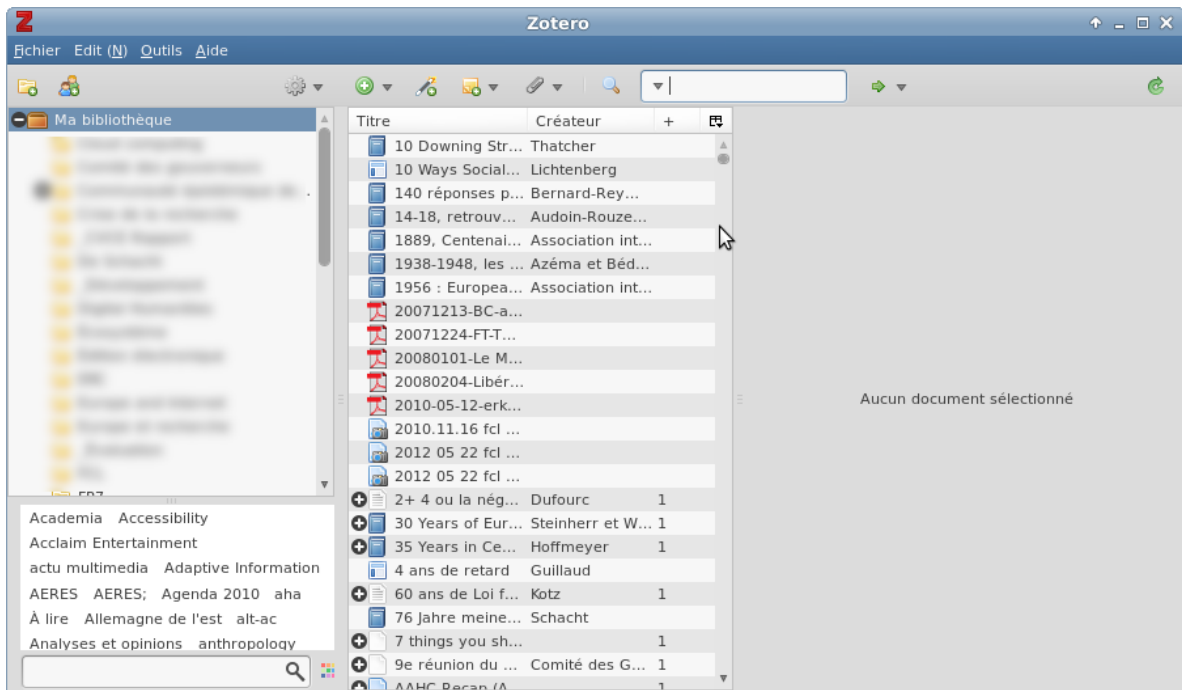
Zotero

Fichier Edit (N) Outils Aide

Ma bibliothèque

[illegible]

Academia Accessibility
Acclaim Entertainment
actu multimedia Adaptive Information
AERES AERES; Agenda 2010 aha
À lire Allemagne de l'est alt-ac
Analyses et opinions anthropology

| Titre | Créateur | + |
|---|---|---|
| 10 Downing Str... | Thatcher | |
| 10 Ways Social... | Lichtenberg | |
| 140 réponses p... | Bernard-Rey... | |
| 14-18, retrouv... | Audoin-Rouze... | |
| 1889, Centenai... | Association int... | |
| 1938-1948, les ... | Azéma et Béd... | |
| 1956 : Europea... | Association int... | |
| 20071213-BC-a... | | |
| 20071224-FT-T... | | |
| 20080101-Le M... | | |
| 20080204-Libér... | | |
| 2010-05-12-erk... | | |
| 2010.11.16 fcl ... | | |
| 2012 05 22 fcl ... | | |
| 2012 05 22 fcl ... | | |
| 2+ 4 ou la nég... | Dufourc | 1 |
| 30 Years of Eur... | Steinherr et W... | 1 |
| 35 Years in Ce... | Hoffmeyer | 1 |
| 4 ans de retard | Guillaud | |
| 60 ans de Loi f... | Kotz | 1 |
| 76 Jahre meine... | Schacht | |
| 7 things you sh... | | 1 |
| 9e réunion du ... | Comité des G... | 1 |
| AAHC Recap (A... | | 1 |

Aucun document sélectionné